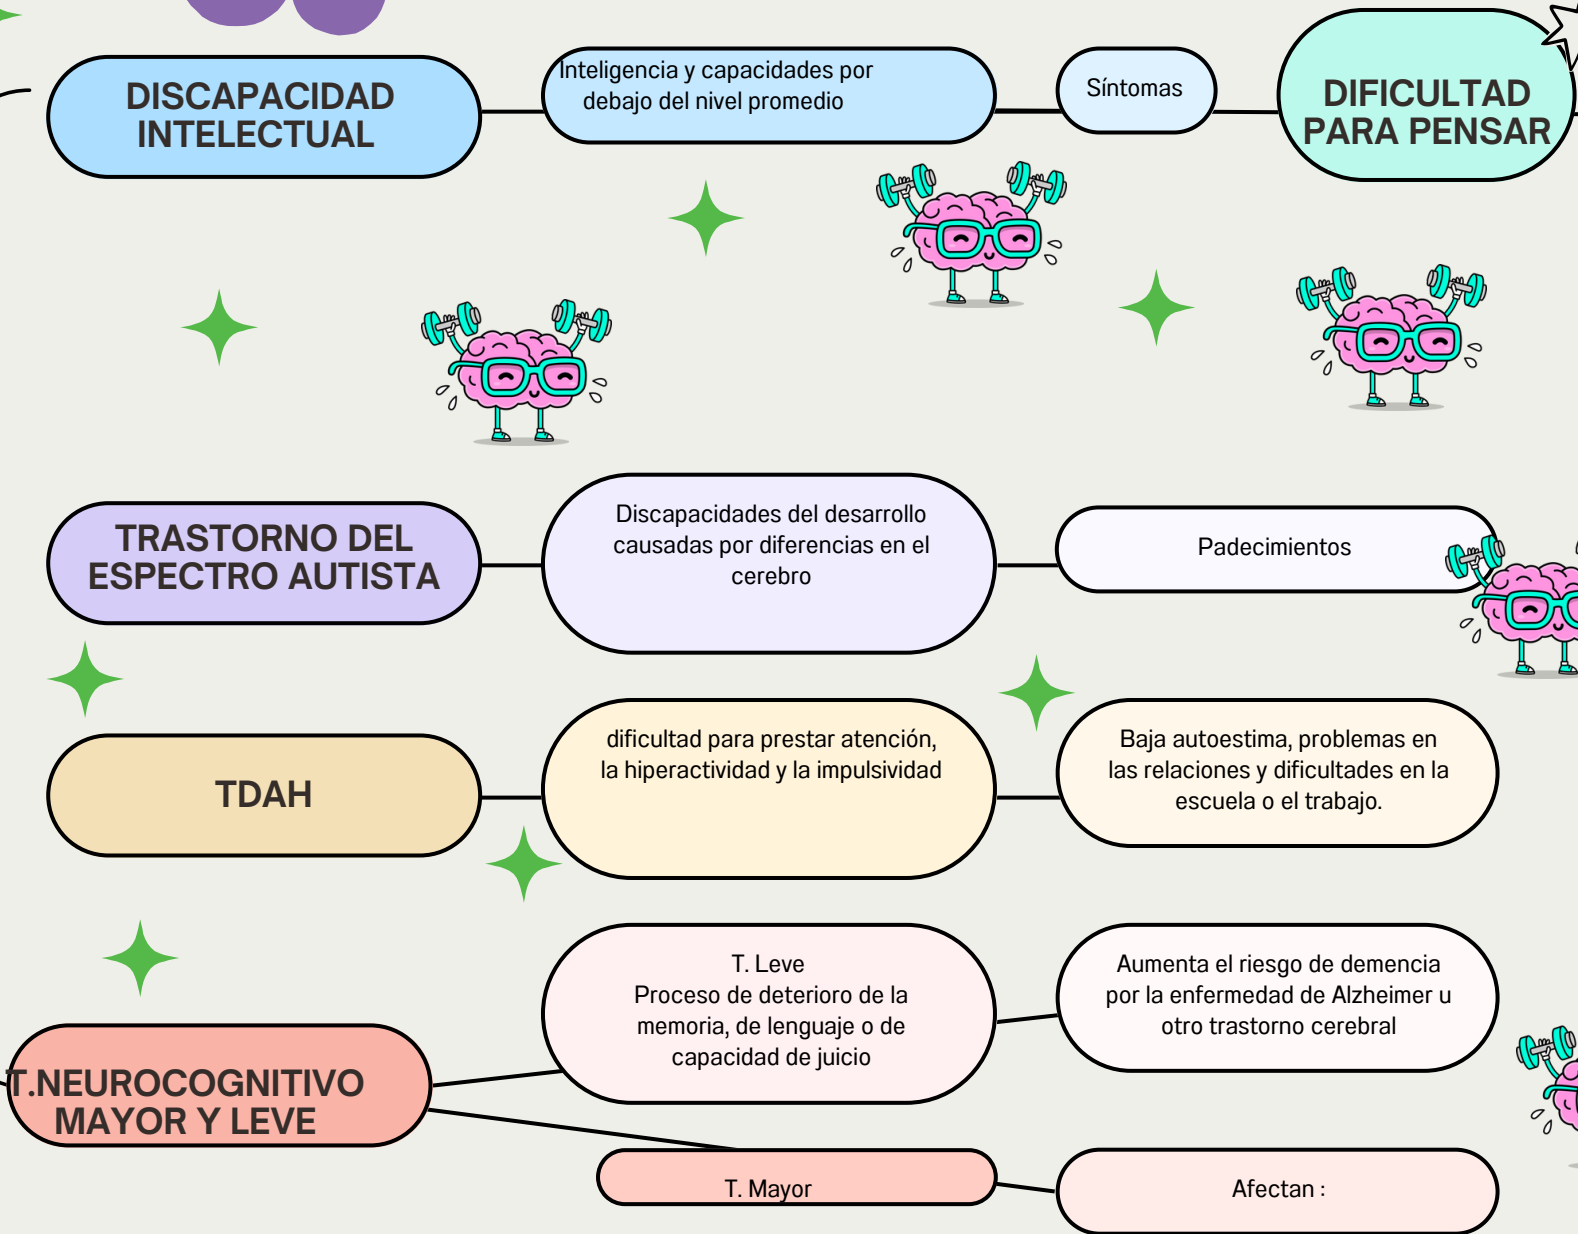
DISCAPACIDAD INTELECTUAL

Inteligencia y capacidades por debajo del nivel promedio

Síntomas

DIFICULTAD PARA PENSAR

TRASTORNO DEL ESPECTRO AUTISTA

Discapacidades del desarrollo causadas por diferencias en el cerebro

Padecimientos

TDAH

dificultad para prestar atención, la hiperactividad y la impulsividad

Baja autoestima, problemas en las relaciones y dificultades en la escuela o el trabajo.

T.NEUROCOGNITIVO MAYOR Y LEVE

T. Leve
Proceso de deterioro de la memoria, de lenguaje o de capacidad de juicio

Aumenta el riesgo de demencia por la enfermedad de Alzheimer u otro trastorno cerebral

T. Mayor

Afectan :